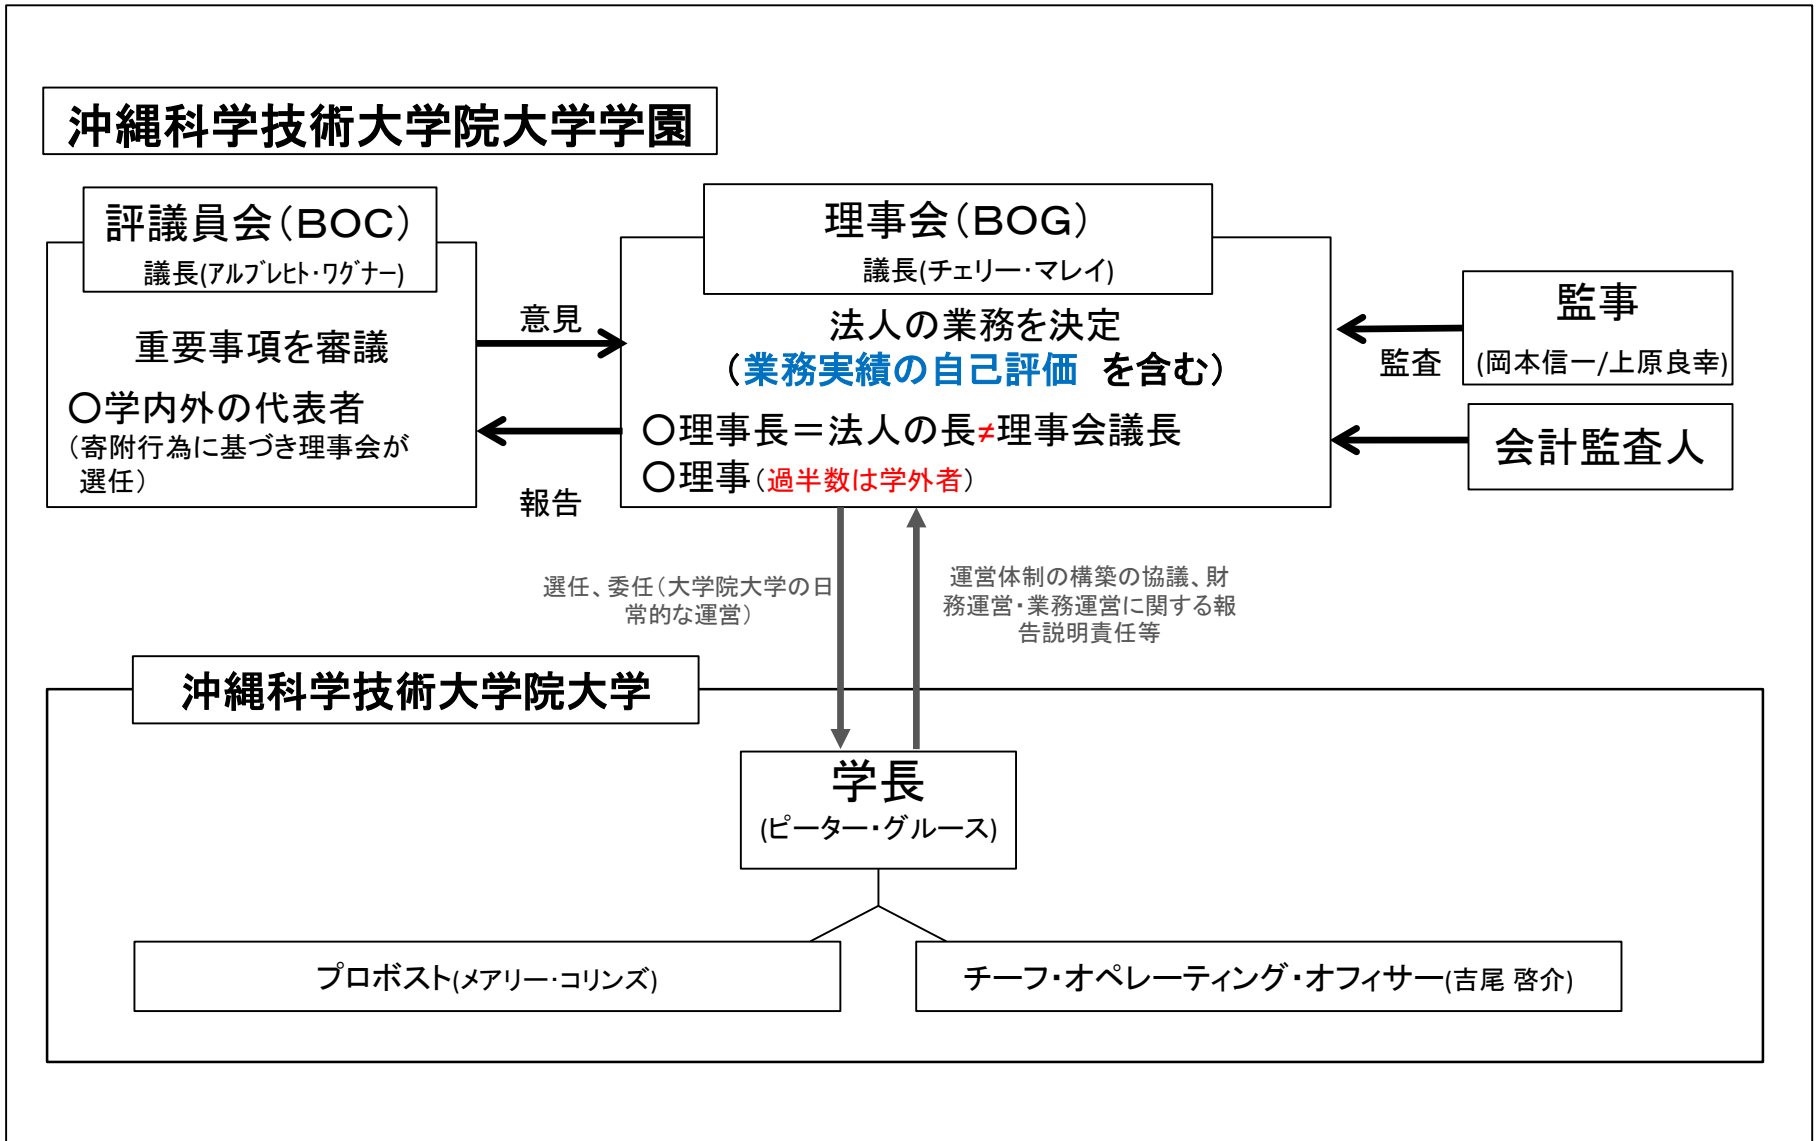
沖縄科学技術大学院大学学園

評議員会（BOC）
議長(アルブレヒト・ワグナー)

重要事項を審議

○学内外の代表者
（寄附行為に基づき理事会が選任）

意見

報告

理事会（BOG）
議長(チェリー・マレイ)

法人の業務を決定
（業務実績の自己評価 を含む）

○理事長＝法人の長≠理事会議長
○理事（過半数は学外者）

監事
(岡本信一/上原良幸)

監査

会計監査人

選任、委任（大学院大学の日常的な運営）

運営体制の構築の協議、財務運営・業務運営に関する報告説明責任等

沖縄科学技術大学院大学

学長
(ピーター・グルース)

プロボスト(メアリー・コリンズ)

チーフ・オペレーティング・オフィサー(吉尾 啓介)